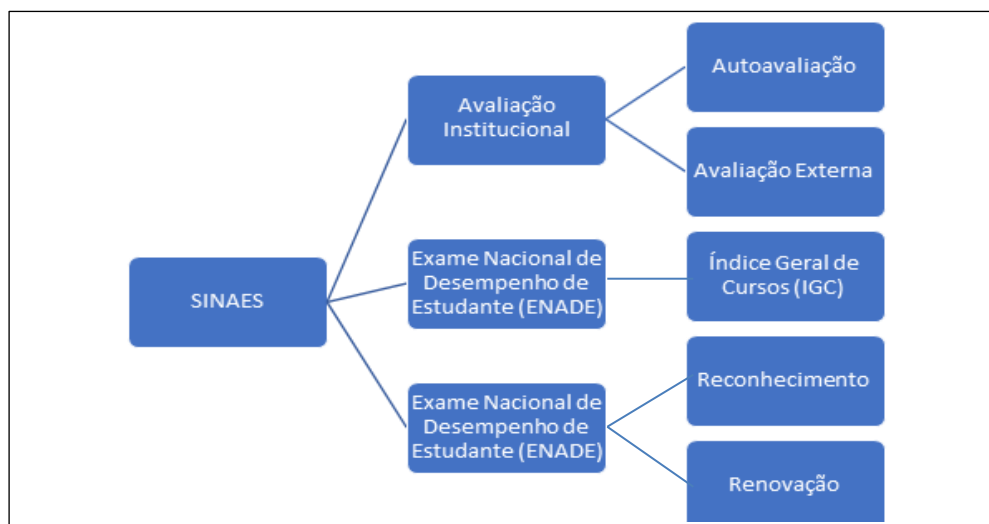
SINAES

Avaliação Institucional

Autoavaliação

Avaliação Externa

Exame Nacional de Desempenho de Estudante (ENADE)

Índice Geral de Cursos (IGC)

Exame Nacional de Desempenho de Estudante (ENADE)

Reconhecimento

Renovação